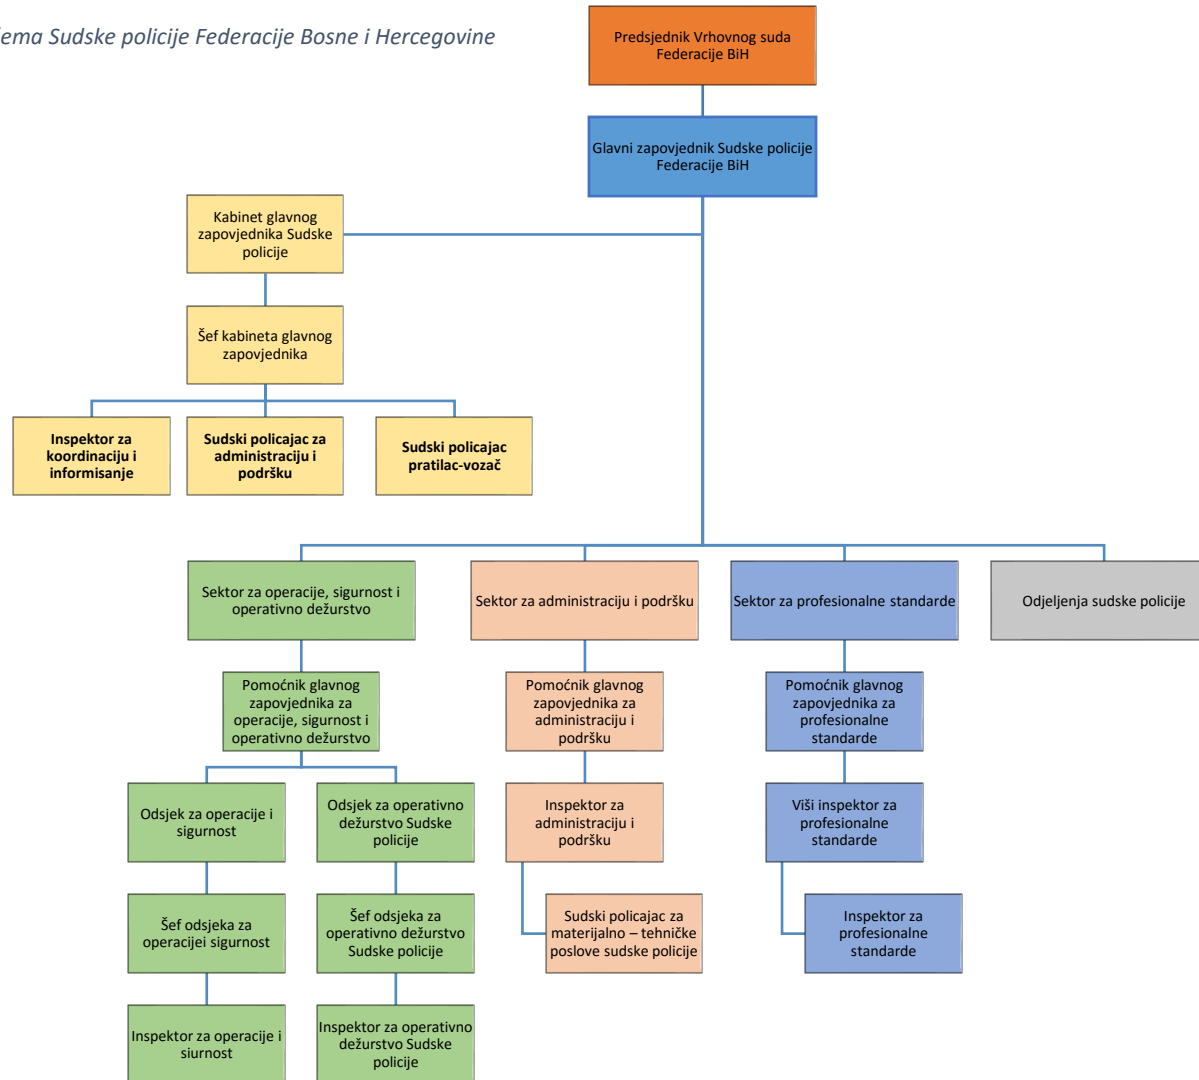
ema Sudske policije Federacije Bosne i Hercegovine

Predsjednik Vrhovnog suda Federacije BiH

Glavni zapovjednik Sudske policije Federacije BiH

Kabinet glavnog zapovjednika Sudske policije

Šef kabineta glavnog zapovjednika

Inspektor za koordinaciju i informisanje

Sudski policajac za administraciju i podršku

Sudski policajac pratilac-vozač

Sektor za operacije, sigurnost i operativno dežurstvo

Sektor za administraciju i podršku

Sektor za profesionalne standarde

Odjeljenja sudske policije

Pomoćnik glavnog zapovjednika za operacije, sigurnost i operativno dežurstvo

Pomoćnik glavnog zapovjednika za administraciju i podršku

Pomoćnik glavnog zapovjednika za profesionalne standarde

Odsjek za operacije i sigurnost

Odsjek za operativno dežurstvo Sudske policije

Inspektor za administraciju i podršku

Viši inspektor za profesionalne standarde

Šef odsjeka za operacijei sigurnost

Šef odsjeka za operativno dežurstvo Sudske policije

Sudski policajac za materijalno – tehničke poslove sudske policije

Inspektor za profesionalne standarde

Inspektor za operacije i siurnost

Inspektor za operativno dežurstvo Sudske policije